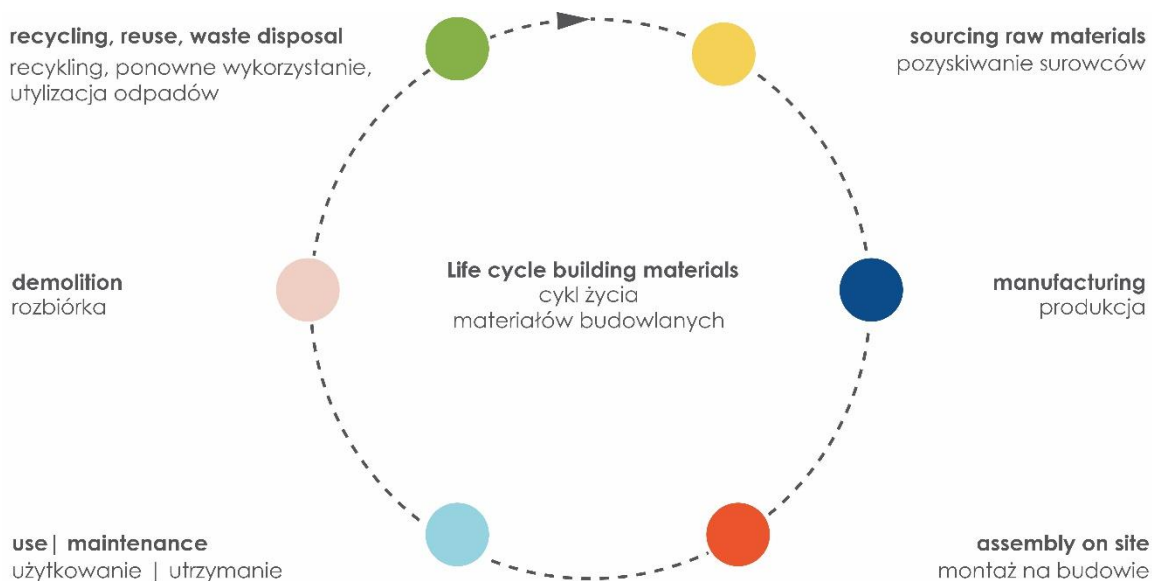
recycling, reuse, waste disposal
recykling, ponowne wykorzystanie, utylizacja odpadów

sourcing raw materials
pozyskiwanie surowców

demolition
rozbiórka

Life cycle building materials
cykl życia
materiałów budowlanych

manufacturing
produkcja

use| maintenance
użytkowanie | utrzymanie

assembly on site
montaż na budowie